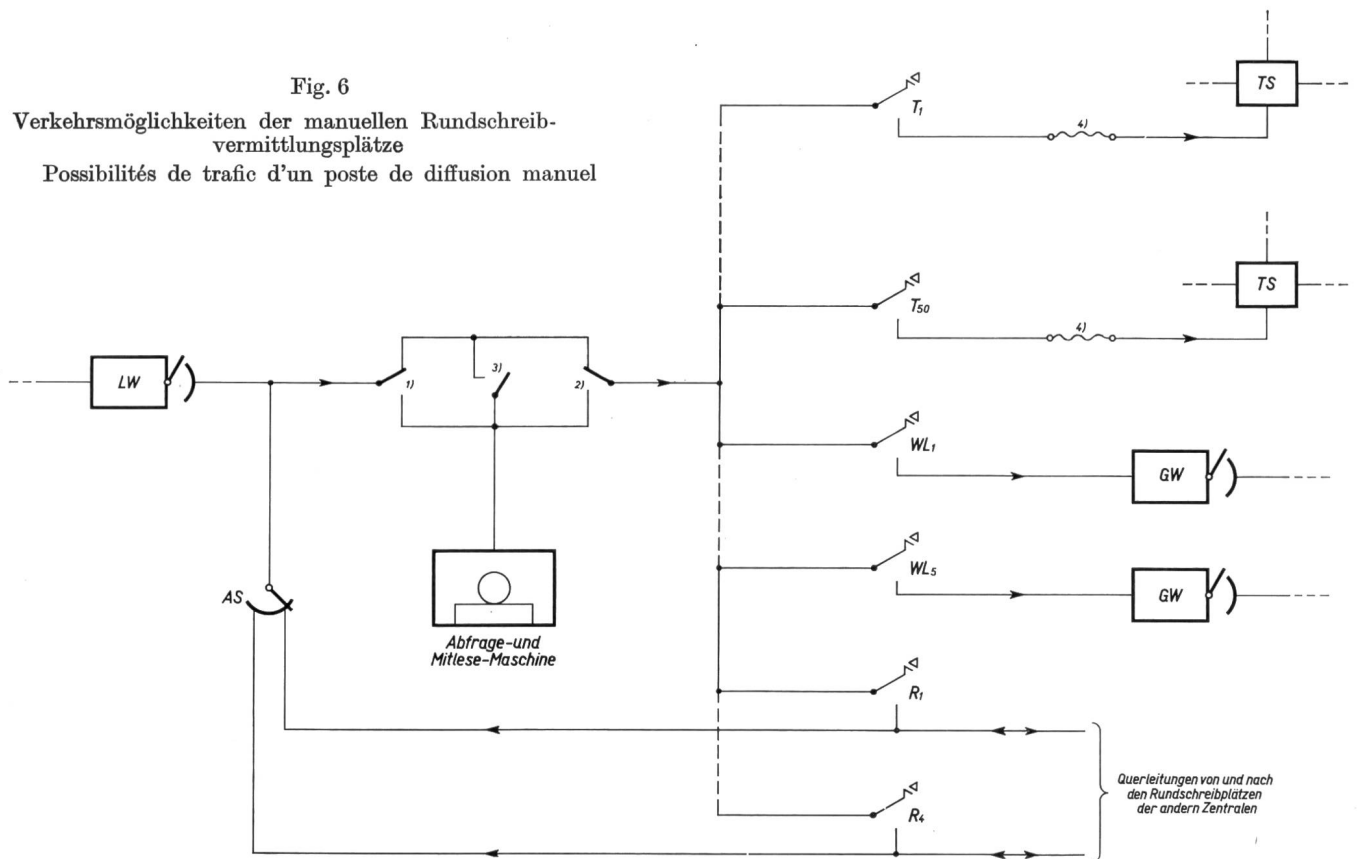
Fig. 6
Verkehrsmöglichkeiten der manuellen Rundschreibvermittlungsplätze
Possibilités de trafic d'un poste de diffusion manuel

$T_1$
4)
TS

$T_{50}$
4)
TS

LW
1)
3)
2)

$WL_1$
GW

$WL_5$
GW

AS

Abfrage-und Mitlese-Maschine

$R_1$

$R_4$

Querleitungen von und nach den Rundschreibplätzen der andern Zentralen